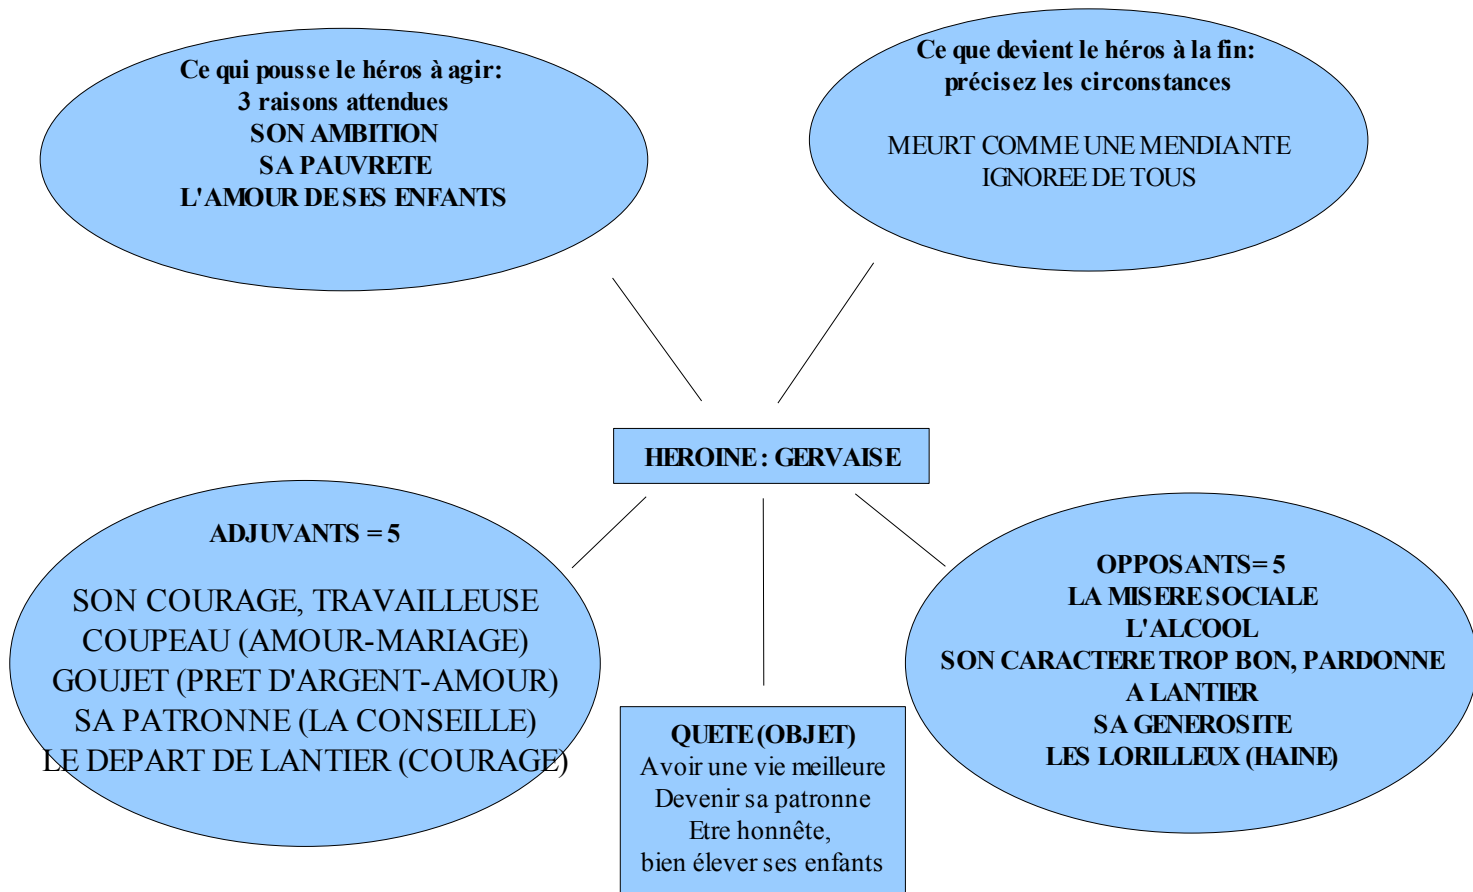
Ce qui pousse le héros à agir:
3 raisons attendues
SON AMBITION
SA PAUVRETE
L'AMOUR DE SES ENFANTS

Ce que devient le héros à la fin:
précisez les circonstances

MEURT COMME UNE MENDIANTE
IGNOREE DE TOUS

HEROINE : GERVAISE

ADJUVANTS = 5

SON COURAGE, TRAVAILLEUSE
COUPEAU (AMOUR-MARIAGE)
GOUJET (PRET D'ARGENT-AMOUR)
SA PATRONNE (LA CONSEILLE)
LE DEPART DE LANTIER (COURAGE)

QUETE (OBJET)
Avoir une vie meilleure
Devenir sa patronne
Etre honnête,
bien élever ses enfants

OPPOSANTS = 5
LA MISERE SOCIALE
L'ALCOOL
SON CARACTERE TROP BON, PARDONNE A LANTIER
SA GENEROSITE
LES LORILLEUX (HAINE)